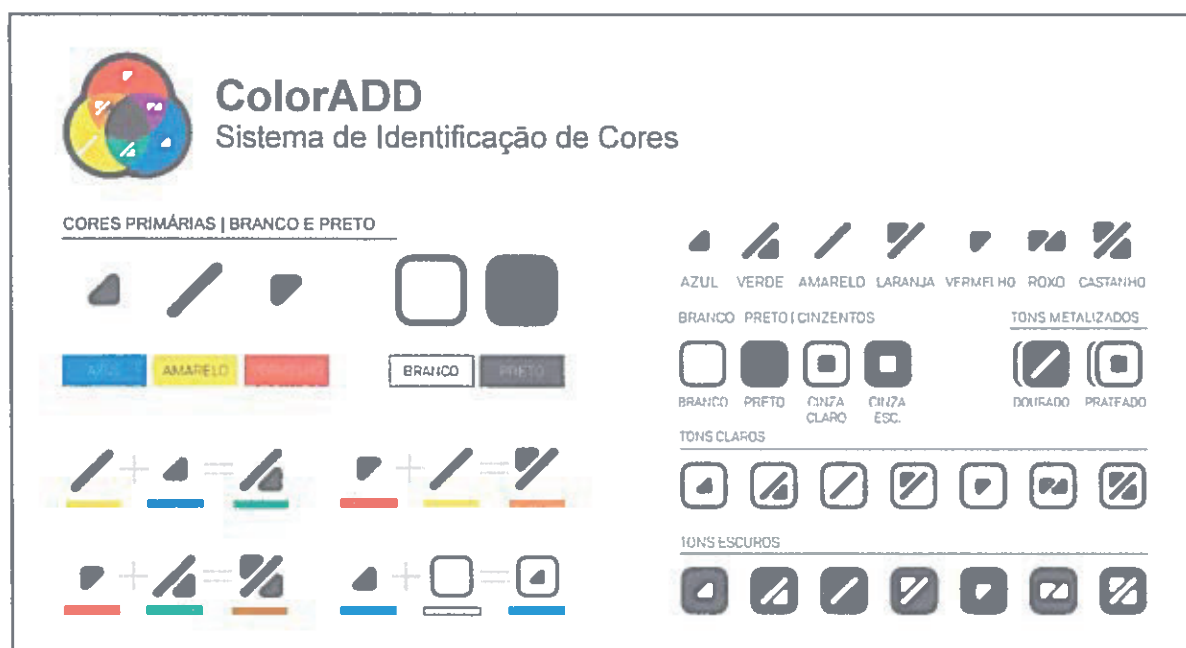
ColorADD
Sistema de Identificação de Cores

CORES PRIMÁRIAS | BRANCO E PRETO

AZUL AMARELO VERMELHO BRANCO PRETO

AZUL VERDE AMARELO LARANJA VERMELHO ROXO CASTANHO

BRANCO PRETO | CINZENTOS

TONS METALIZADOS

BRANCO PRETO CINZA CLARO CINZA ESC. DOURADO PRATEADO

TONS CLAROS

TONS ESCUROS